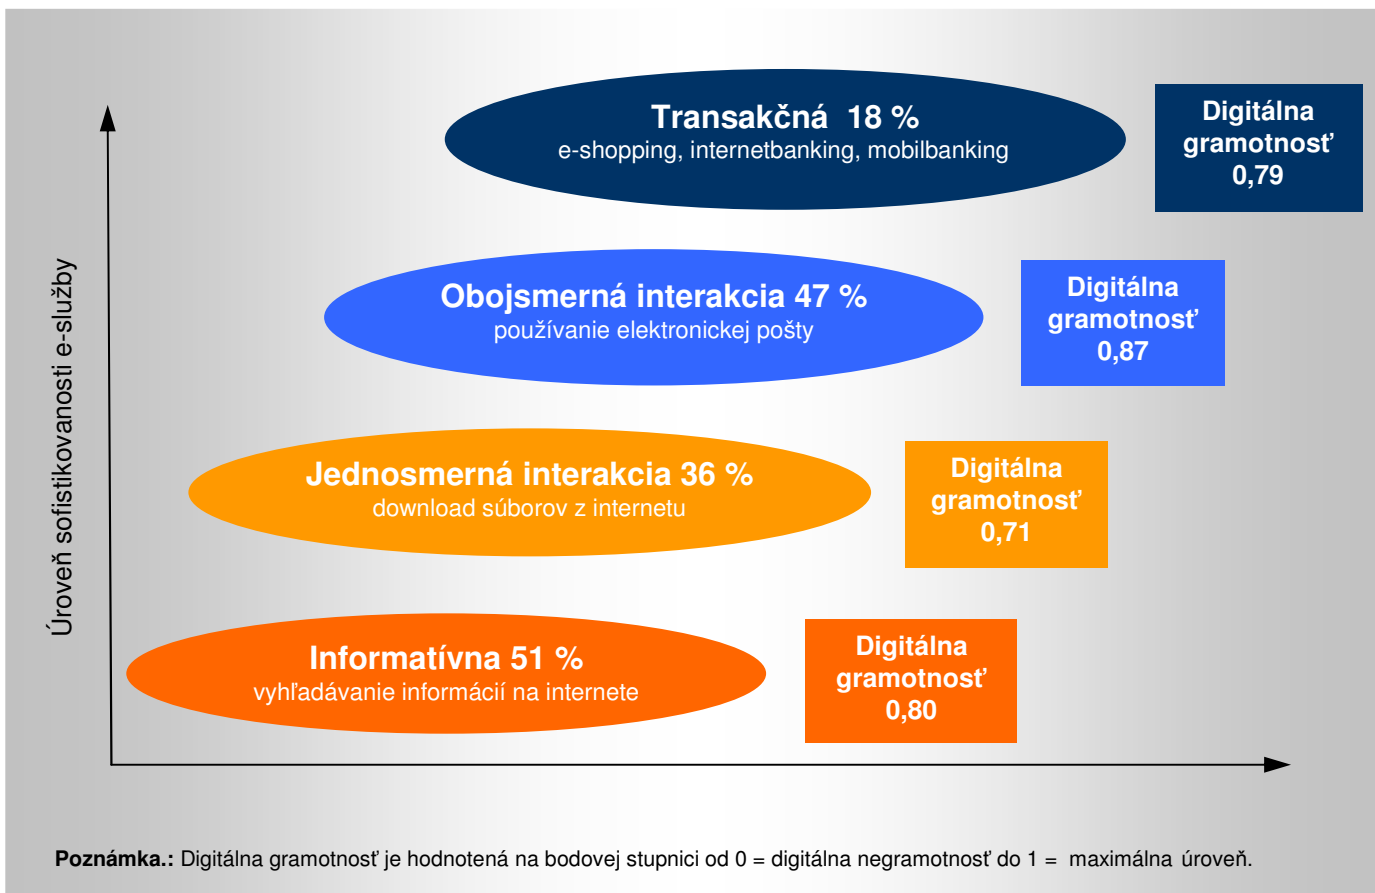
Úroveň sofistikovanosti e-služby

Transakčná 18 %
e-shopping, internetbanking, mobilbanking

Digitálna gramotnosť 0,79

Obojsmerná interakcia 47 %
používanie elektronickej pošty

Digitálna gramotnosť 0,87

Jednosmerná interakcia 36 %
download súborov z internetu

Digitálna gramotnosť 0,71

Informatívna 51 %
vyhľadávanie informácií na internete

Digitálna gramotnosť 0,80

**Poznámka.:** Digitálna gramotnosť je hodnotená na bodovej stupnici od 0 = digitálna negramotnosť do 1 = maximálna úroveň.